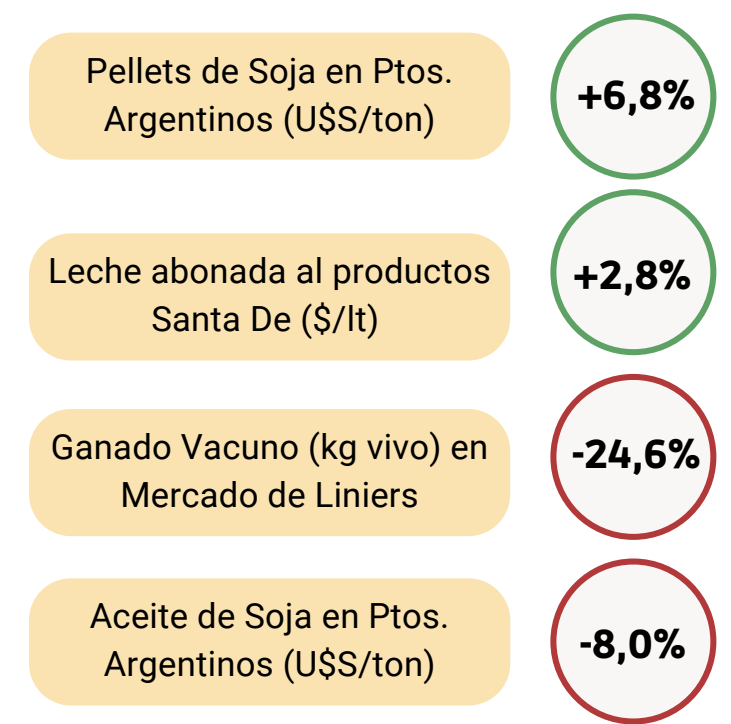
Pellets de Soja en Ptos. Argentinos (U$S/ton)

+6,8%

Leche abonada al productos Santa De ($/lt)

+2,8%

Ganado Vacuno (kg vivo) en Mercado de Liniers

-24,6%

Aceite de Soja en Ptos. Argentinos (U$S/ton)

-8,0%